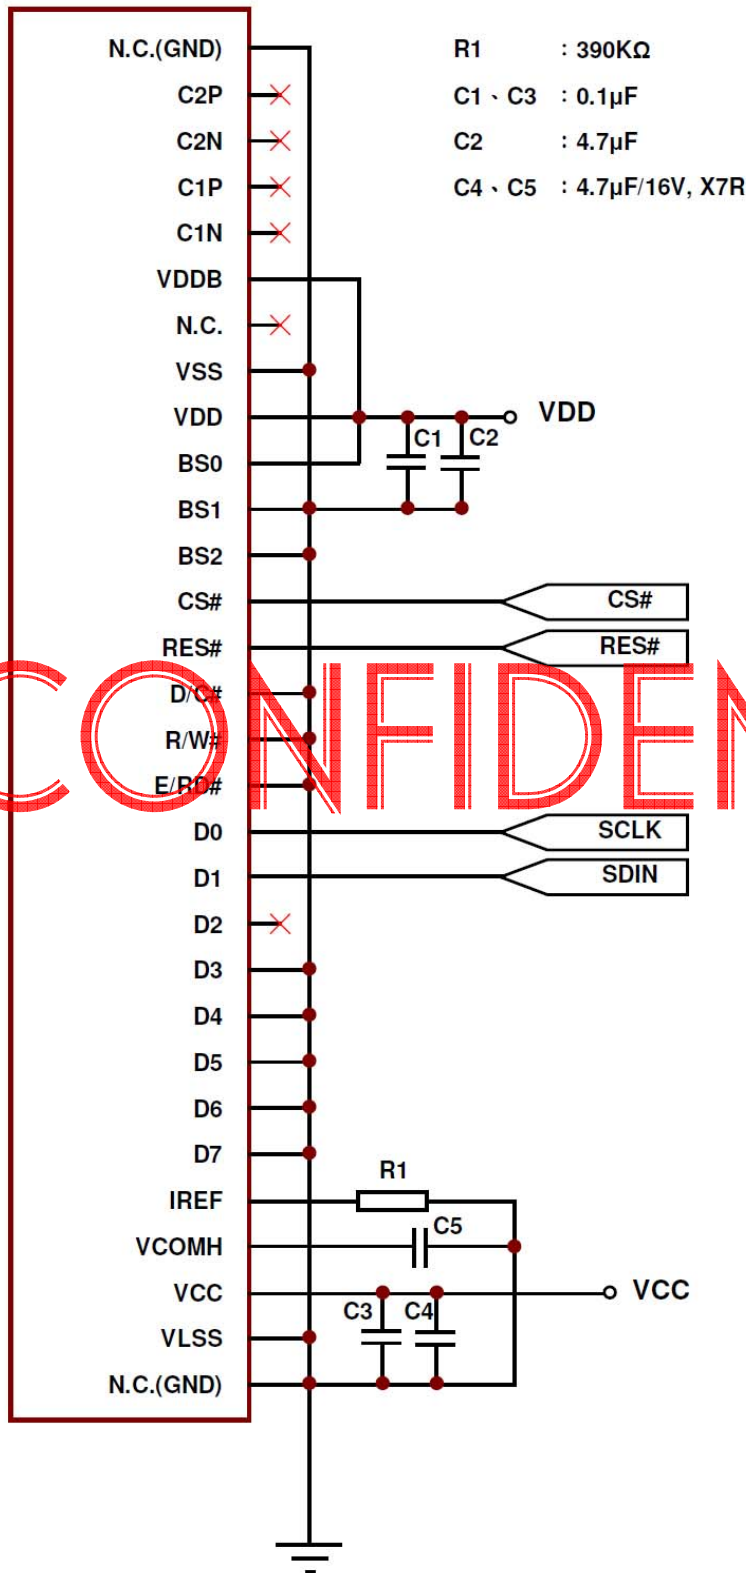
N.C.(GND)
C2P
C2N
C1P
C1N
VDDB
N.C.
VSS
VDD
BS0
BS1
BS2
CS#
RES#
D/C#
R/W#
E/RD#
D0
D1
D2
D3
D4
D5
D6
D7
IREF
VCOMH
VCC
VLSS
N.C.(GND)

| R1 | : 390KΩ |
|---|---|
| C1、C3 | : 0.1μF |
| C2 | : 4.7μF |
| C4、C5 | : 4.7μF/16V, X7R |

VDD
C1
C2
CS#
RES#
SCLK
SDIN
R1
C5
VCC
C3
C4

CONFIDEN